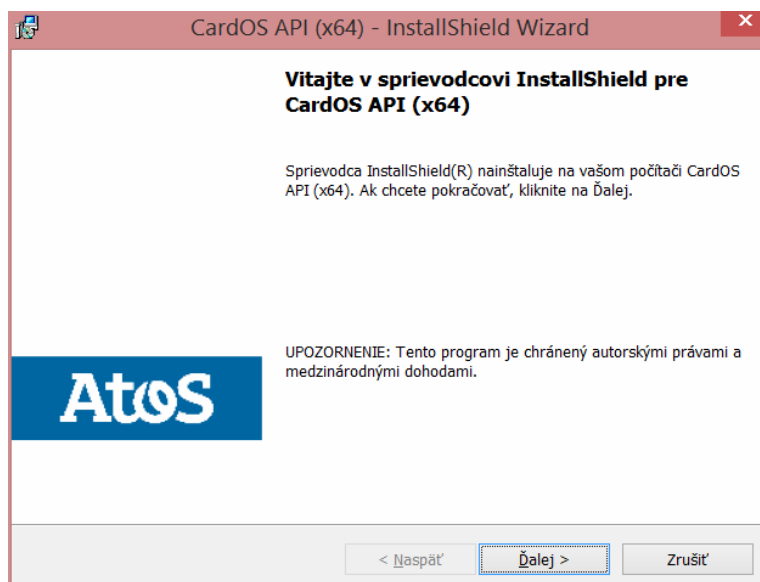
CardOS API (x64) - InstallShield Wizard

Vitajte v sprievodcovi InstallShield pre CardOS API (x64)

Sprievodca InstallShield(R) nainštaluje na vašom počítači CardOS API (x64). Ak chcete pokračovať, kliknite na Ďalej.

Atos

UPOZORNENIE: Tento program je chránený autorskými právami a medzinárodnými dohodami.

< Naspäť

Ďalej >

Zrušiť